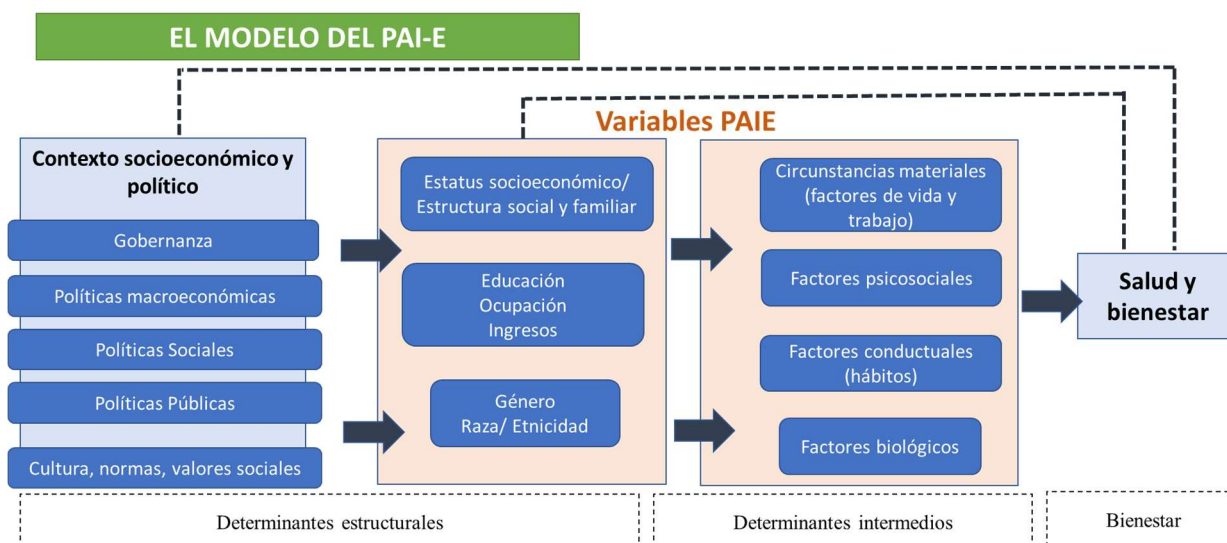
EL MODELO DEL PAI-E

Variables PAIE

Contexto socioeconómico y político

Gobernanza

Políticas macroeconómicas

Políticas Sociales

Políticas Públicas

Cultura, normas, valores sociales

Estatus socioeconómico/ Estructura social y familiar

Educación
Ocupación
Ingresos

Género
Raza/ Etnicidad

Circunstancias materiales (factores de vida y trabajo)

Factores psicosociales

Factores conductuales (hábitos)

Factores biológicos

Salud y bienestar

Determinantes estructurales

Determinantes intermedios

Bienestar